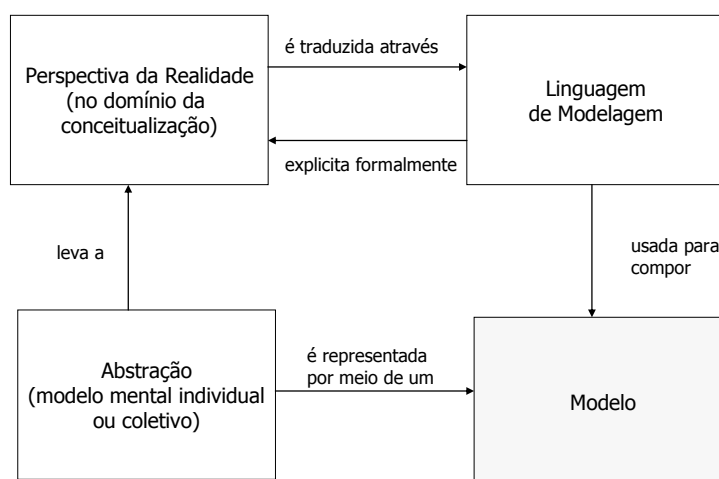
Perspectiva da Realidade (no domínio da conceitualização)

é traduzida através

Linguagem de Modelagem

explicita formalmente

leva a

usada para compor

Abstração (modelo mental individual ou coletivo)

é representada por meio de um

Modelo